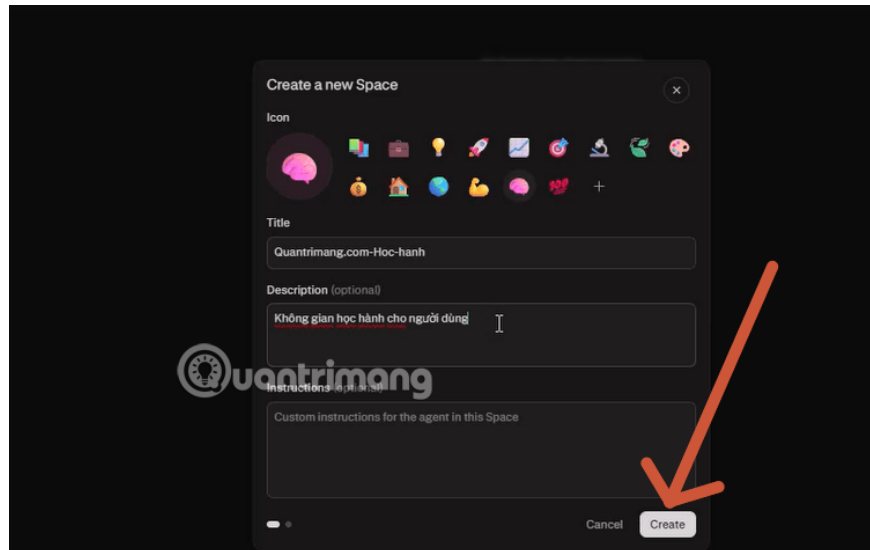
Create a new Space

Icon

+

Title

Quantrimang.com-Hoc-hanh

Description (optional)

Không gian học hành cho người dùng

Quantrimang

Instructions (optional)

Custom instructions for the agent in this Space

Cancel

Create